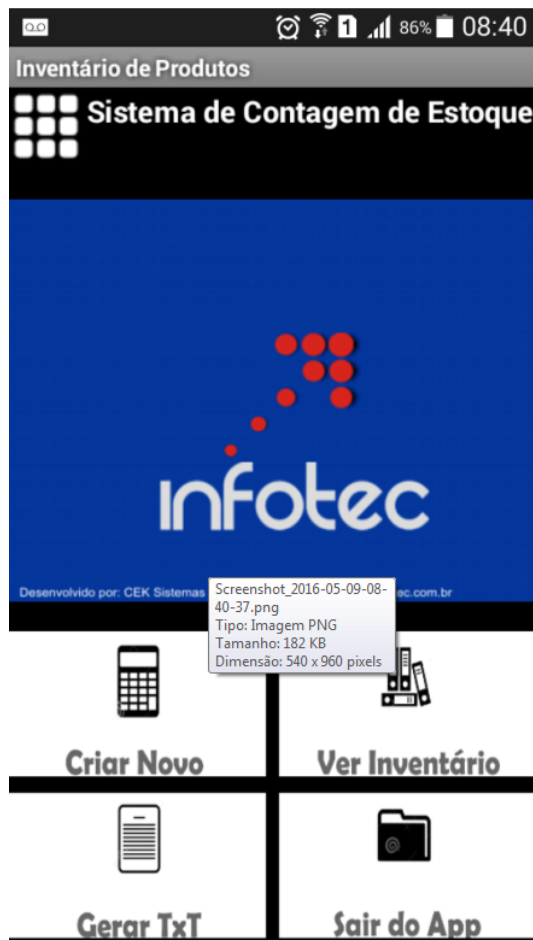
1 86% 08:40

Inventário de Produtos

Sistema de Contagem de Estoque

infotec

Desenvolvido por: CEK Sistemas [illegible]ec.com.br

Screenshot_2016-05-09-08-40-37.png
Tipo: Imagem PNG
Tamanho: 182 KB
Dimensão: 540 x 960 pixels

Criar Novo

Ver Inventário

Gerar TxT

Sair do App